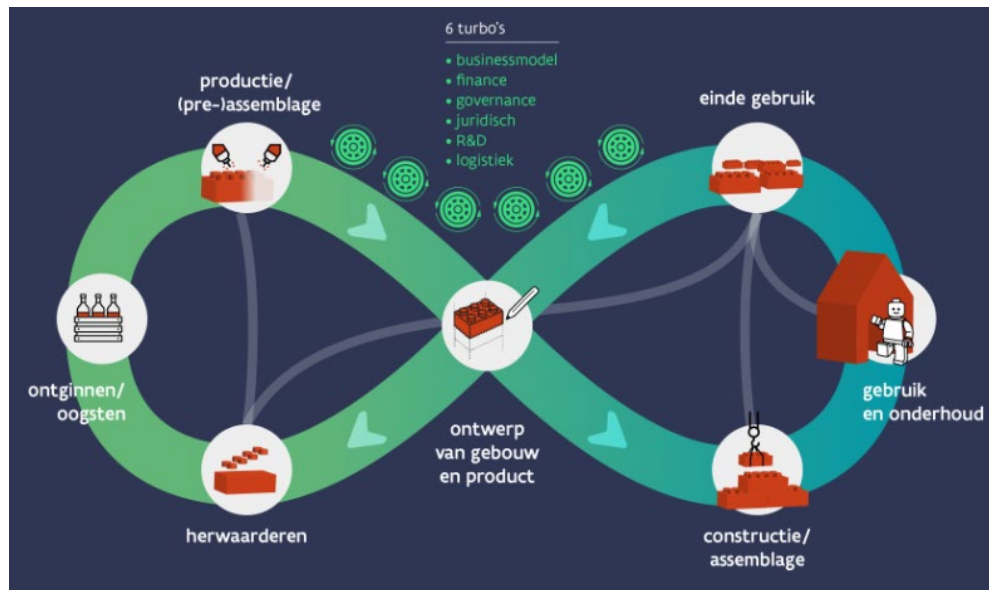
6 turbo's
• businessmodel
• finance
• governance
• juridisch
• R&D
• logistiek

productie/ (pre-)assemblage

einde gebruik

ontginnen/ oogsten

ontwerp van gebouw en product

gebruik en onderhoud

herwaarderen

constructie/ assemblage